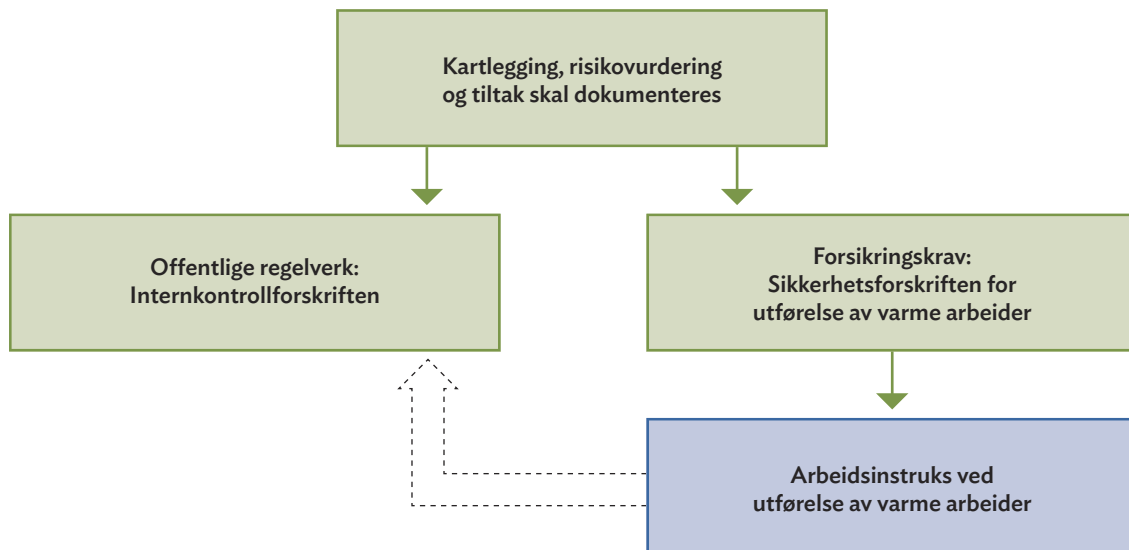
Kartlegging, risikovurdering og tiltak skal dokumenteres

Offentlige regelverk: Internkontrollforskriften

Forsikringskrav: Sikkerhetsforskriften for utførelse av varme arbeider

Arbeidsinstruks ved utførelse av varme arbeider